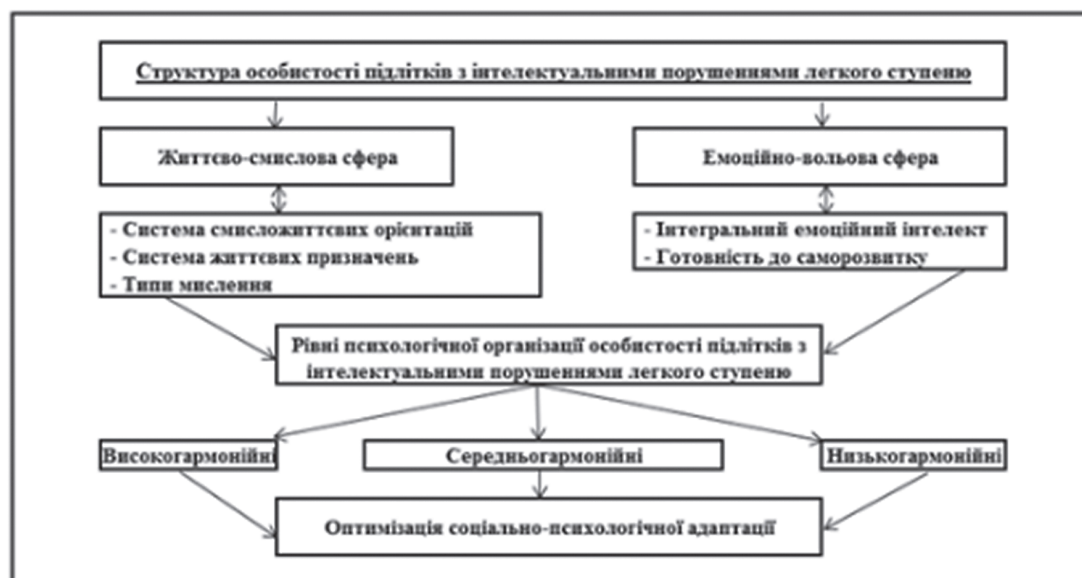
Структура особистості підлітків з інтелектуальними порушеннями легкого ступеню

Життєво-смислова сфера

Емоційно-вольова сфера

- Система смисложиттєвих орієнтацій
- Система життєвих призначень
- Типи мислення

- Інтегральний емоційний інтелект
- Готовність до саморозвитку

Рівні психологічної організації особистості підлітків з інтелектуальними порушеннями легкого ступеню

Високогармонійні

Середньогармонійні

Низькогармонійні

Оптимізація соціально-психологічної адаптації